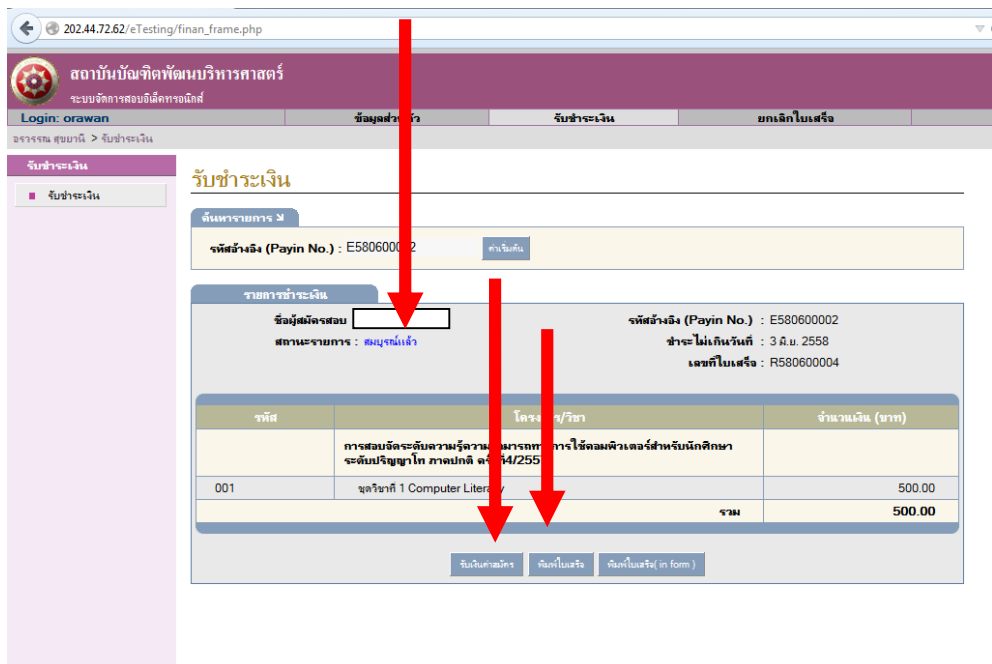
202.44.72.62/eTesting/finan_frame.php

สถาบันบัณฑิตพัฒนบริหารศาสตร์
ระบบจัดการสอบอิเล็คทรอนิกส์

Login: orawan | ข้อมูลส่วน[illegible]ว | รับชำระเงิน | ยกเลิกใบเสร็จ

อรวรรณ สุขยานิ > รับชำระเงิน

รับชำระเงิน
รับชำระเงิน

รับชำระเงิน

ค้นหารายการ

รหัสอ้างอิง (Payin No.) : E5806000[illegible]2 ค่าเริ่มต้น

รายการชำระเงิน

ชื่อผู้สมัครสอบ
สถานะรายการ : สมบูรณ์แล้ว

รหัสอ้างอิง (Payin No.) : E580600002
ชำระไม่เกินวันที่ : 3 มิ.ย. 2558
เลขที่ใบเสร็จ : R580600004

| รหัส | โครง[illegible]/วิชา | จำนวนเงิน (บาท) |
|---|---|---|
| | การสอบวัดระดับความรู้ความ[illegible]มารถท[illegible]การใช้คอมพิวเตอร์สำหรับนักศึกษา ระดับปริญญาโท ภาคปกติ คร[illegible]4/2557 | |
| 001 | ชุดวิชาที่ 1 Computer Literacy | 500.00 |
| | รวม | 500.00 |

รับเงินค่าสมัคร พิมพ์ใบเสร็จ พิมพ์ใบเสร็จ( in form )